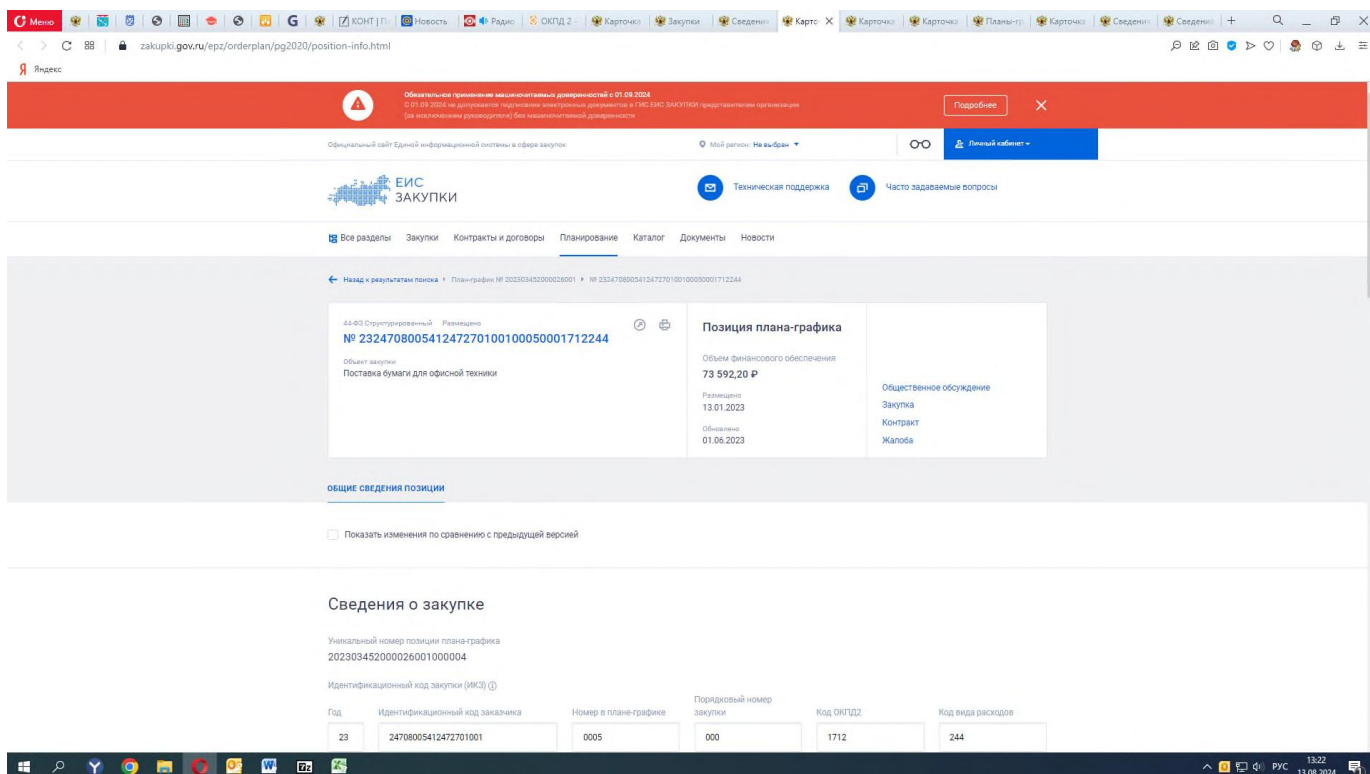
Меню | КОНТ | П | Новость | Радио | ОКПД 2 | Карточка | Закупки | Сведени | Карто | Карточка | Карточка | Планы-гр | Карточка | Сведени | Сведени

zakupki.gov.ru/epz/orderplan/pg2020/position-info.html

Яндекс

Обязательное применение машиночитаемых доверенностей с 01.09.2024
С 01.09.2024 не допускается подписание электронных документов в ГИС ЕИС ЗАКУПКИ представителями организации (за исключением руководителя) без машиночитаемой доверенности

Подробнее

Официальный сайт Единой информационной системы в сфере закупок

Мой регион: Не выбран

Личный кабинет

ЕИС ЗАКУПКИ

Техническая поддержка

Часто задаваемые вопросы

Все разделы Закупки Контракты и договоры Планирование Каталог Документы Новости

Назад к результатам поиска › План-график № 202303452000026001 › № 232470800541247270100100050001712244

44-ФЗ Структурированный Размещено

№ 232470800541247270100100050001712244

Объект закупки
Поставка бумаги для офисной техники

Позиция плана-графика

Объем финансового обеспечения
73 592,20 ₽

Размещено
13.01.2023

Обновлено
01.06.2023

Общественное обсуждение
Закупка
Контракт
Жалоба

ОБЩИЕ СВЕДЕНИЯ ПОЗИЦИИ

Показать изменения по сравнению с предыдущей версией

Сведения о закупке

Уникальный номер позиции плана-графика
202303452000026001000004

Идентификационный код закупки (ИКЗ)

| Год | Идентификационный код заказчика | Номер в плане-графике | Порядковый номер закупки | Код ОКПД2 | Код вида расходов |
|---|---|---|---|---|---|
| 23 | 247080054124727010001 | 0005 | 000 | 1712 | 244 |

РУС 13:22 13.08.2024